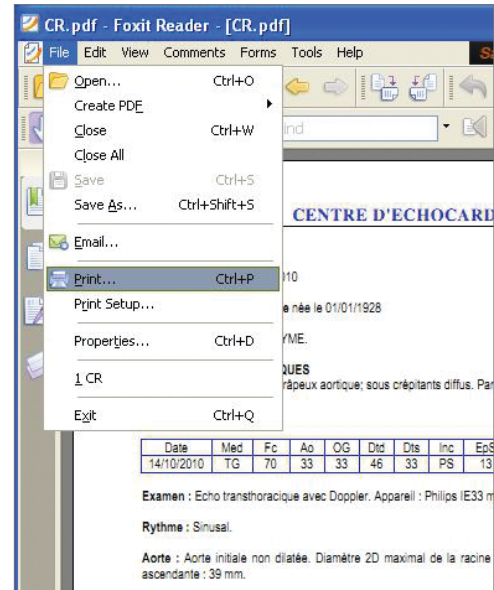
CR.pdf - Foxit Reader - [CR.pdf]

File Edit View Comments Forms Tools Help

Open... Ctrl+O
Create PDF
Close Ctrl+W
Close All
Save Ctrl+S
Save As... Ctrl+Shift+S
Email...
Print... Ctrl+P
Print Setup...
Properties... Ctrl+D
1 CR
Exit Ctrl+Q

ind

CENTRE D'ECHOCARD

10

e née le 01/01/1928

YME.

QUES
âpeux aortique; sous crépitants diffus. Par

| Date | Med | Fc | Ao | OG | Dtd | Dts | Inc | EpS |
|---|---|---|---|---|---|---|---|---|
| 14/10/2010 | TG | 70 | 33 | 33 | 46 | 33 | PS | 13 |

Examen : Echo transthoracique avec Doppler. Appareil : Philips IE33 m

Rythme : Sinusal.

Aorte : Aorte initiale non dilatée. Diamètre 2D maximal de la racine ascendante : 39 mm.